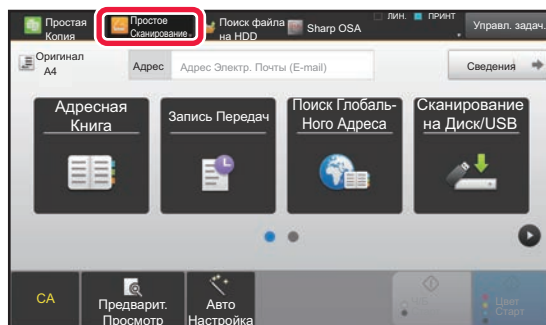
Простая Копия
Простое Сканирование
Поиск файла на HDD
Sharp OSA
ЛИН. ПРИНТ
Управл. задач.
Оригинал A4
Адрес
Адрес Электр. Почты (E-mail)
Сведения
Адресная Книга
Запись Передач
Поиск Глобального Адреса
Сканирование на Диск/USB
CA
Предварит. Просмотр
Авто Настройка
Ч/Б Старт
Цвет Старт